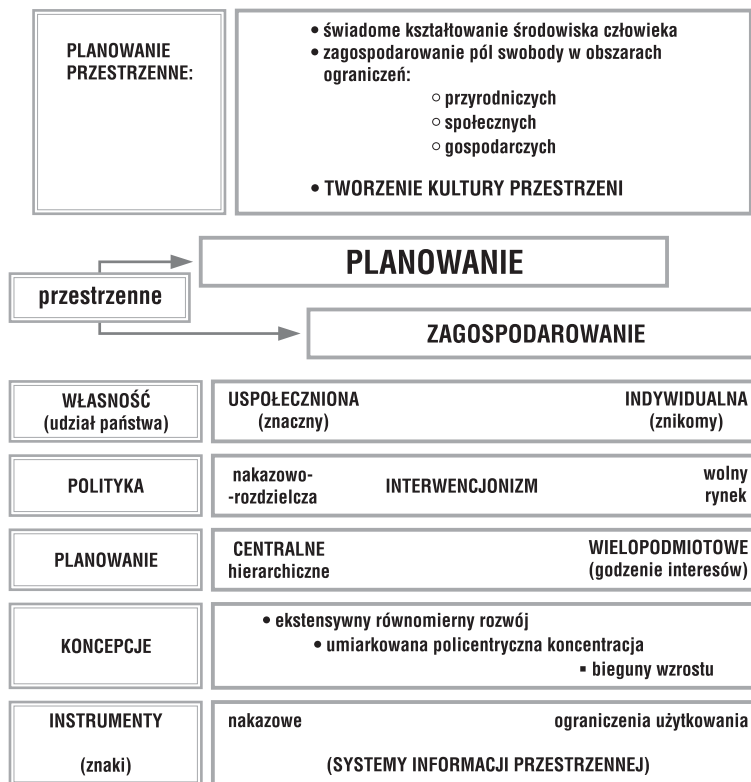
PLANOWANIE PRZESTRZENNE:

• świadome kształtowanie środowiska człowieka
• zagospodarowanie pól swobody w obszarach ograniczeń:
○ przyrodniczych
○ społecznych
○ gospodarczych

• TWORZENIE KULTURY PRZESTRZENI

PLANOWANIE

przestrzenne

ZAGOSPODAROWANIE

| WŁASNOŚĆ (udział państwa) | USPOŁECZNIONA (znaczny) | INDYWIDUALNA (znikomy) |
|---|---|---|
| POLITYKA | nakazowo-rozdzielcza INTERWENCJONIZM | wolny rynek |
| PLANOWANIE | CENTRALNE hierarchiczne | WIELOPODMIOTOWE (godzenie interesów) |
| KONCEPCJE | • ekstensywny równomierny rozwój • umiarkowana policentryczna koncentracja ▪ bieguny wzrostu | |
| INSTRUMENTY (znaki) | nakazowe (SYSTEMY INFORMACJI PRZESTRZENNEJ) | ograniczenia użytkowania |